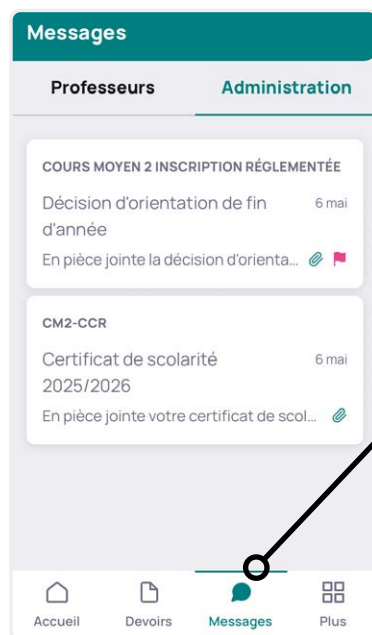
Messages

Professeurs

Administration

COURS MOYEN 2 INSCRIPTION RÉGLEMENTÉE

Décision d'orientation de fin d'année

6 mai

En pièce jointe la décision d'orienta...

CM2-CCR

Certificat de scolarité 2025/2026

6 mai

En pièce jointe votre certificat de scol...

Accueil

Devoirs

Messages

Plus